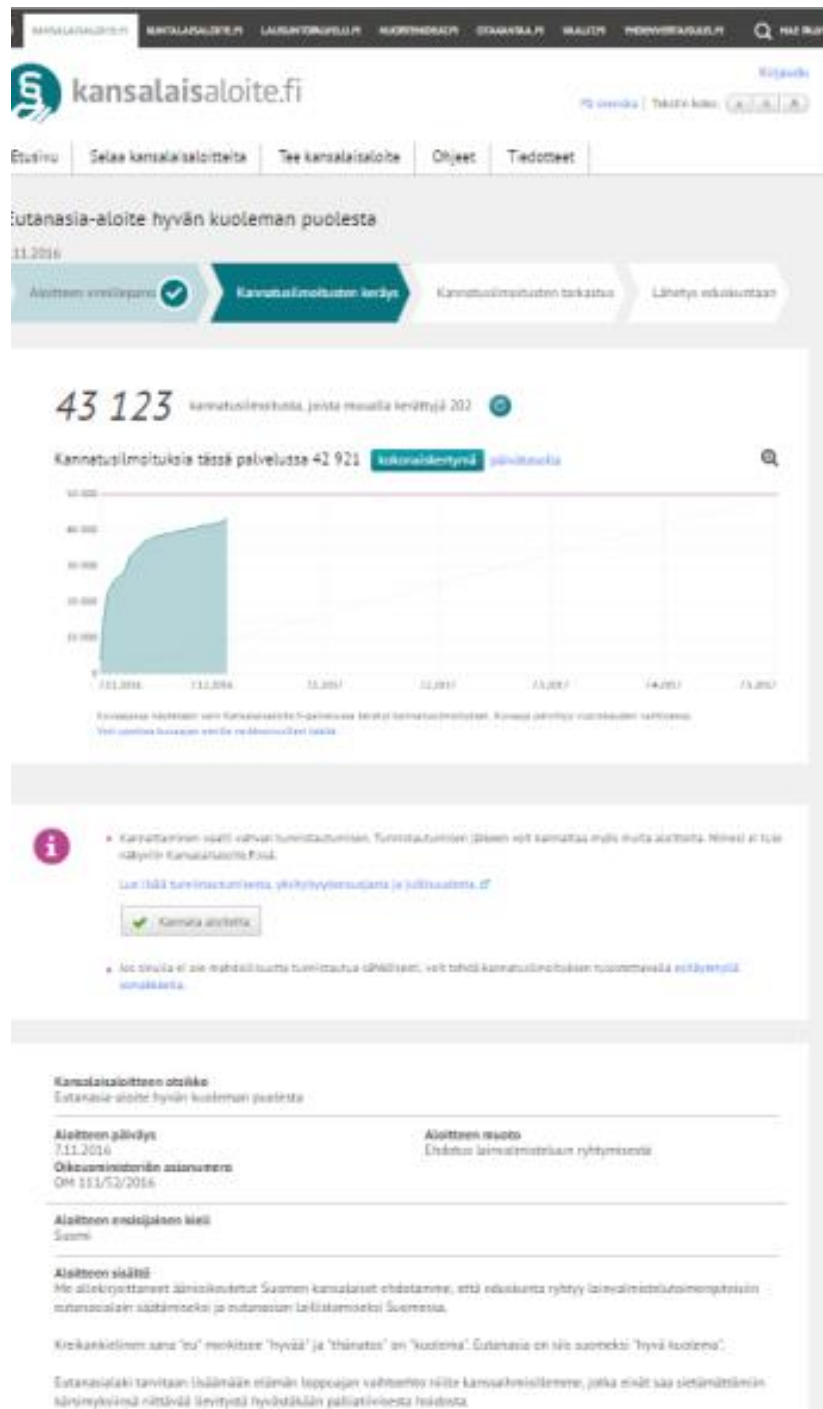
KANSALAISALOITE.FI DEMOKRATIA.FI LAUSUNTOPALVELU.FI NUORTENIDEAT.FI OTAKANTAA.FI VAALIT.FI YHDENVERTAISUUS.FI HAE PALVELUISTA

kansalaisaloite.fi

Kirjaudu

På svenska | Tekstin koko: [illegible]

Etusivu | Selaa kansalaisaloitteita | Tee kansalaisaloite | Ohjeet | Tiedotteet

Eutanasia-aloite hyvän kuoleman puolesta

7.11.2016

Aloitteen vireillepano | Kannatusilmoitusten keräys | Kannatusilmoitusten tarkastus | Lähetys eduskuntaan

43 123 kannatusilmoitusta, joista muualla kerättyjä 202

Kannatusilmoituksia tässä palvelussa 42 921 kokonaiskertymä päivittäinen

50 000
40 000
30 000
20 000
10 000
0

7.11.2016 | 7.12.2016 | 7.1.2017 | 7.2.2017 | 7.3.2017 | 7.4.2017 | 7.5.2017

Kuvaajassa näytetään vain Kansalaisaloite.fi-palvelussa kerätyt kannatusilmoitukset. Kuvaaja päivittyy vuorokauden vaihteessa.
Voit saada kuvaajan esille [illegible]

Kannattaminen vaatii vahvan tunnistautumisen. Tunnistautumisen jälkeen voit kannattaa myös muita aloitteita. Nimesi ei tule näkyviin Kansalaisaloite.fi:ssä.

Lue lisää tunnistautumisesta, yksityisyydensuojasta ja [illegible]

Kannata aloitetta

Jos sinulla ei ole mahdollisuutta tunnistautua sähköisesti, voit tehdä kannatusilmoituksen tulostettavalla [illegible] lomakkeella.

Kansalaisaloitteen otsikko
Eutanasia-aloite hyvän kuoleman puolesta

Aloitteen päiväys
7.11.2016

Aloitteen muoto
Ehdotus lainvalmisteluun ryhtymisestä

Oikeusministeriön asianumero
OM 111/52/2016

Aloitteen ensisijainen kieli
Suomi

Aloitteen sisältö
Me allekirjoittaneet äänioikeutetut Suomen kansalaiset ehdotamme, että eduskunta ryhtyy lainvalmistelutoimenpiteisiin eutanasialain säätämiseksi ja eutanasian laillistamiseksi Suomessa.

Kreikankielinen sana "eu" merkitsee "hyvää" ja "thánatos" on "kuolema". Eutanasia on siis suomeksi "hyvä kuolema".

Eutanasialaki tarvitaan lisäämään elämän loppuajan vaihtoehtoja niille kansalaisillemme, jotka eivät saa sietämättömiin kärsimyksiinsä riittävää lievitystä hyvästäkään palliatiivisesta hoidosta.